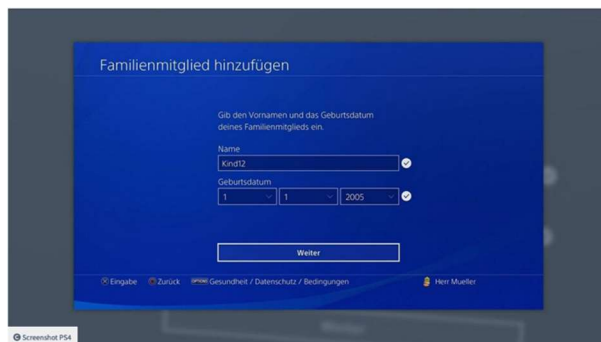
Familienmitglied hinzufügen

Gib den Vornamen und das Geburtsdatum deines Familienmitglieds ein.

Name
Kind12

Geburtsdatum
1
1
2005

Weiter

Eingabe Zurück OPTIONS Gesundheit / Datenschutz / Bedingungen Herr Mueller

Screenshot PS4